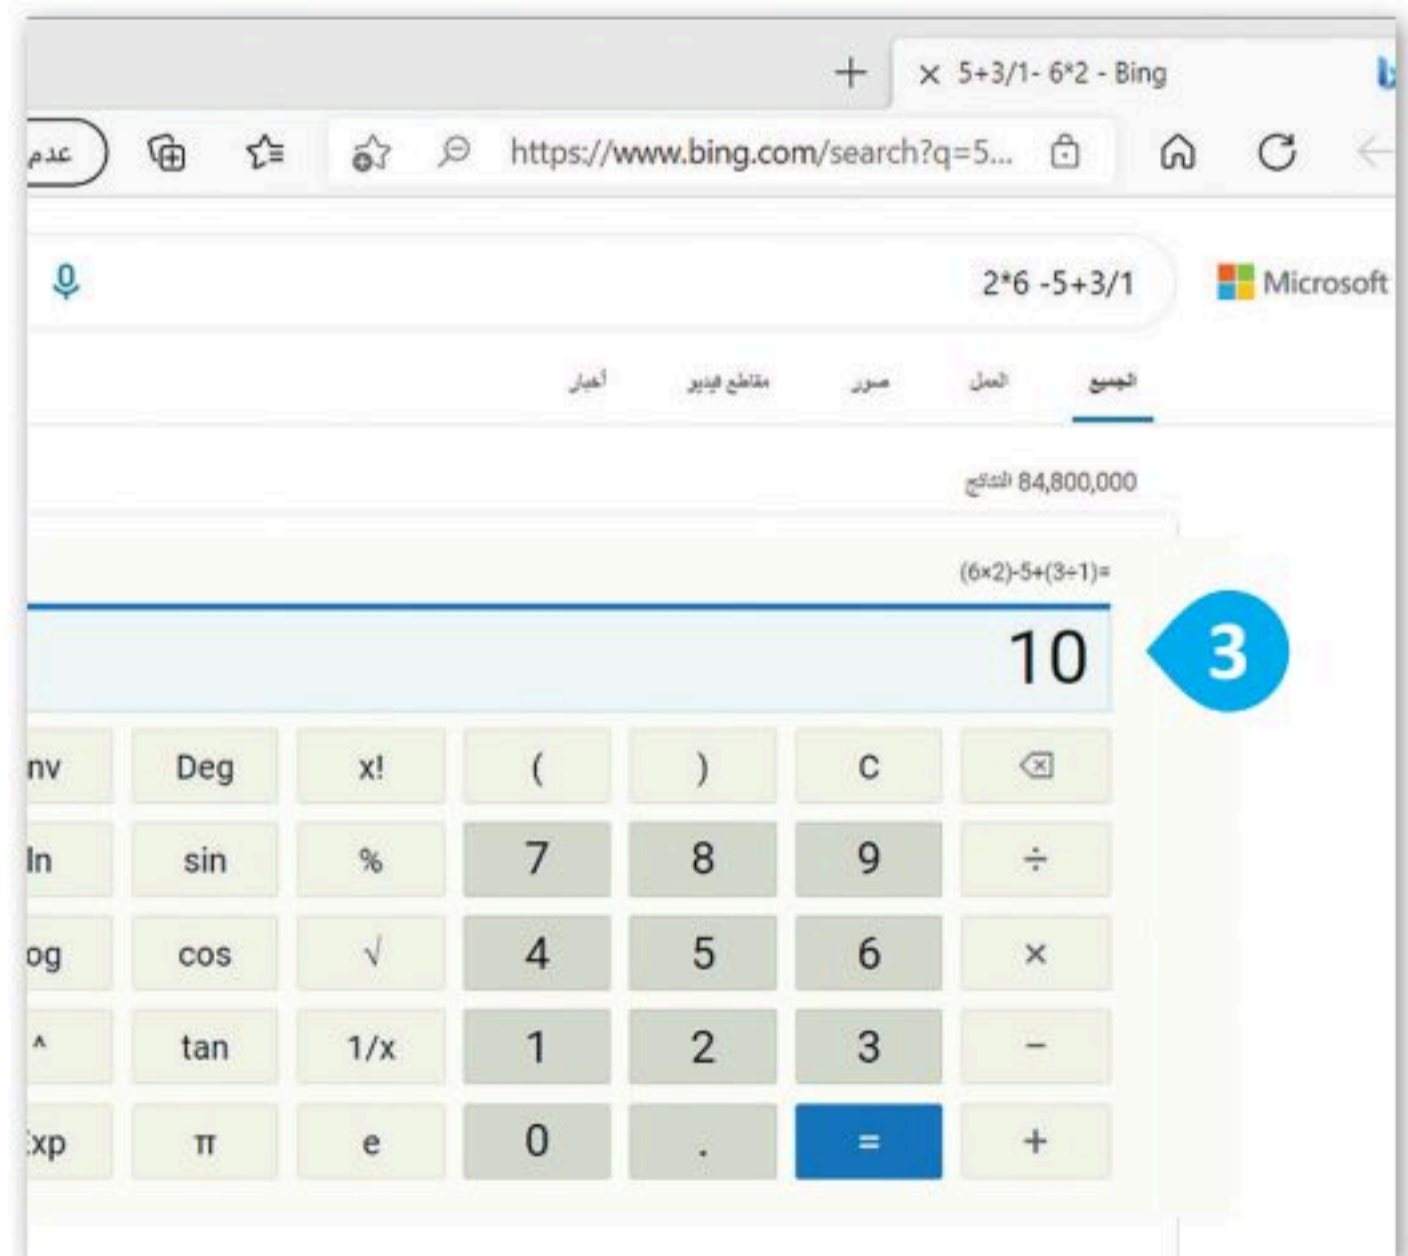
+ × 5+3/1- 6*2 - Bing

عدم

https://www.bing.com/search?q=5...

2*6 -5+3/1

Microsoft

الجميع العمل صور مقاطع فيديو أخبار

84,800,000 النتائج

(6×2)-5+(3÷1)=

10

3

| nv | Deg | x! | ( | ) | C | ⌫ |
|---|---|---|---|---|---|---|
| ln | sin | % | 7 | 8 | 9 | ÷ |
| og | cos | √ | 4 | 5 | 6 | × |
| ^ | tan | 1/x | 1 | 2 | 3 | − |
| xp | π | e | 0 | . | = | + |